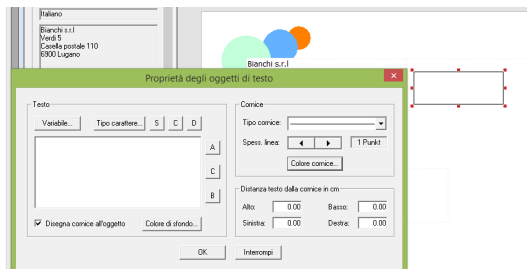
Italiano

Bianchi s.r.l
Verdi 5
Casella postale 110
6900 Lugano

Bianchi s.r.l

Proprietà degli oggetti di testo

Testo
Variabile...
Tipo carattere...
S
C
D
A
C
B
Disegna cornice all'oggetto
Colore di sfondo...

Cornice
Tipo cornice:
Spess. linea:
1 Punkt
Colore cornice...

Distanza testo dalla cornice in cm
Alto:
0.00
Basso:
0.00
Sinistra:
0.00
Destra:
0.00

OK
Interrompi